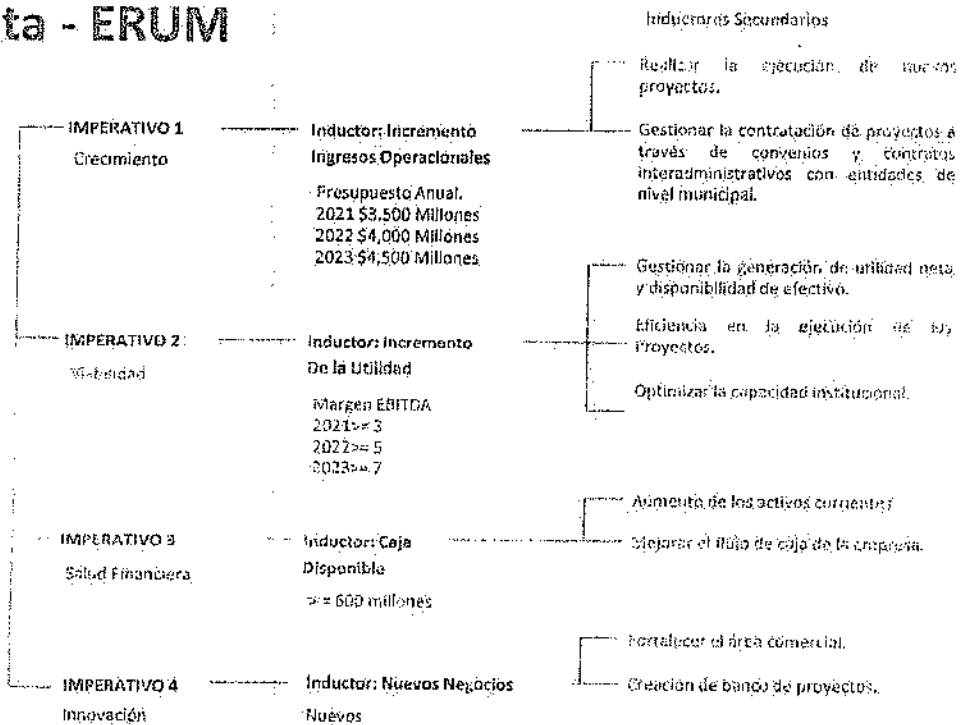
ta - ERUM

Inductores Secundarios

IMPERATIVO 1
Crecimiento

Inductor: Incremento Ingresos Operacionales

Presupuesto Anual.
2021 \$3.500 Millones
2022 \$4,000 Millones
2023 \$4,500 Millones

Realizar la ejecución de nuevos proyectos.

Gestionar la contratación de proyectos a través de convenios y contratos interadministrativos con entidades de nivel municipal.

IMPERATIVO 2
Viabilidad

Inductor: Incremento De la Utilidad

Margen EBITDA
2021>=3
2022>=5
2023>=7

Gestionar la generación de utilidad neta y disponibilidad de efectivo.

Eficiencia en la ejecución de los Proyectos.

Optimizar la capacidad institucional.

IMPERATIVO 3
Salud Financiera

Inductor: Caja Disponible

>= 600 millones

Aumento de los activos corrientes

Mejorar el flujo de caja de la empresa.

IMPERATIVO 4
Innovación

Inductor: Nuevos Negocios
Nuevos

Fortalecer el área comercial.

Creación de banco de proyectos.